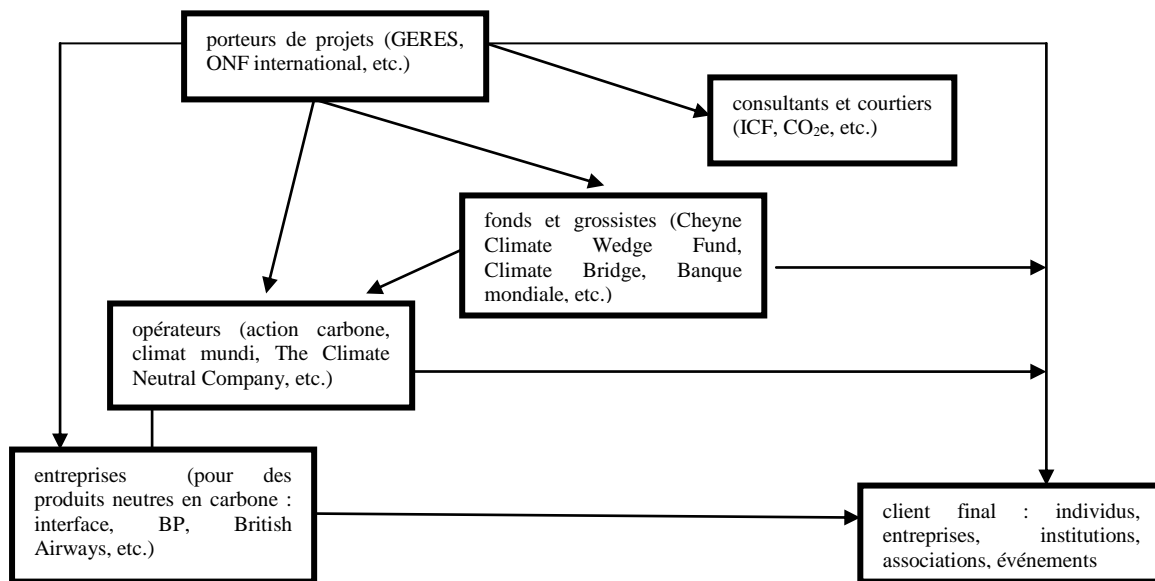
porteurs de projets (GERES, ONF international, etc.)

consultants et courtiers (ICF, $CO_2$e, etc.)

fonds et grossistes (Cheyne Climate Wedge Fund, Climate Bridge, Banque mondiale, etc.)

opérateurs (action carbone, climat mundi, The Climate Neutral Company, etc.)

entreprises (pour des produits neutres en carbone : interface, BP, British Airways, etc.)

client final : individus, entreprises, institutions, associations, événements